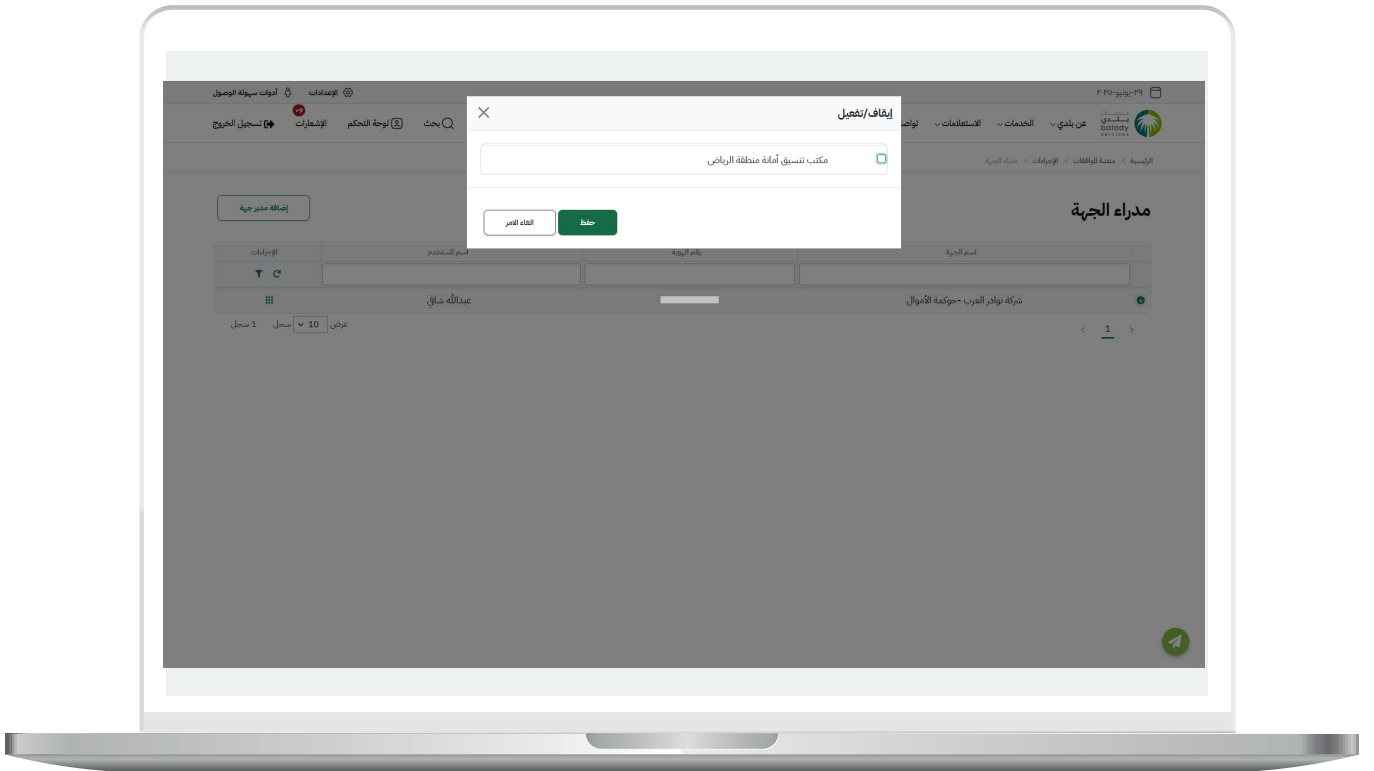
٢٩-يونيو-٢٠٢٥

الإعدادات أدوات سهولة الوصول

بلدي balady services

عن بلدي الخدمات الاستعلامات تواصل

بحث لوحة التحكم الإشعارات +9 تسجيل الخروج

الرئيسية > منصة الواقفات > الإجراءات > مدراء الجهة

مدراء الجهة

إضافة مدير جهة

| اسم الجهة | رقم الهوية | اسم المستخدم | الإجراءات |
|---|---|---|---|
| شركة نوادر العرب -حوكمة الأموال | | عبدالله شافي | |

1

عرض 10 سجل 1 سجل

إيقاف/تفعيل

مكتب تنسيق أمانة منطقة الرياض

حفظ الغاء الامر